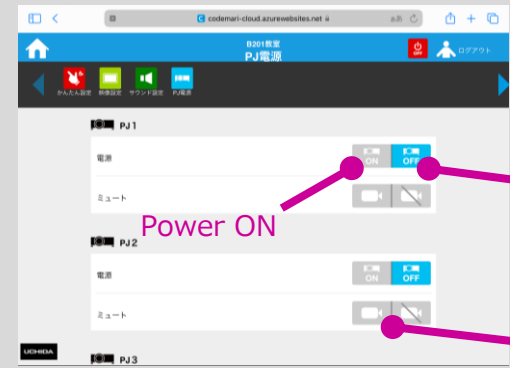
codemari-cloud.azurewebsites.net

あA

B201教室
PJ電源

OFF

ログアウト

かんたん設定

映像設定

サウンド設定

PJ電源

PJ 1

電源

ON

OFF

ミュート

Power ON

PJ 2

電源

ON

OFF

ミュート

UCHIDA

PJ 3